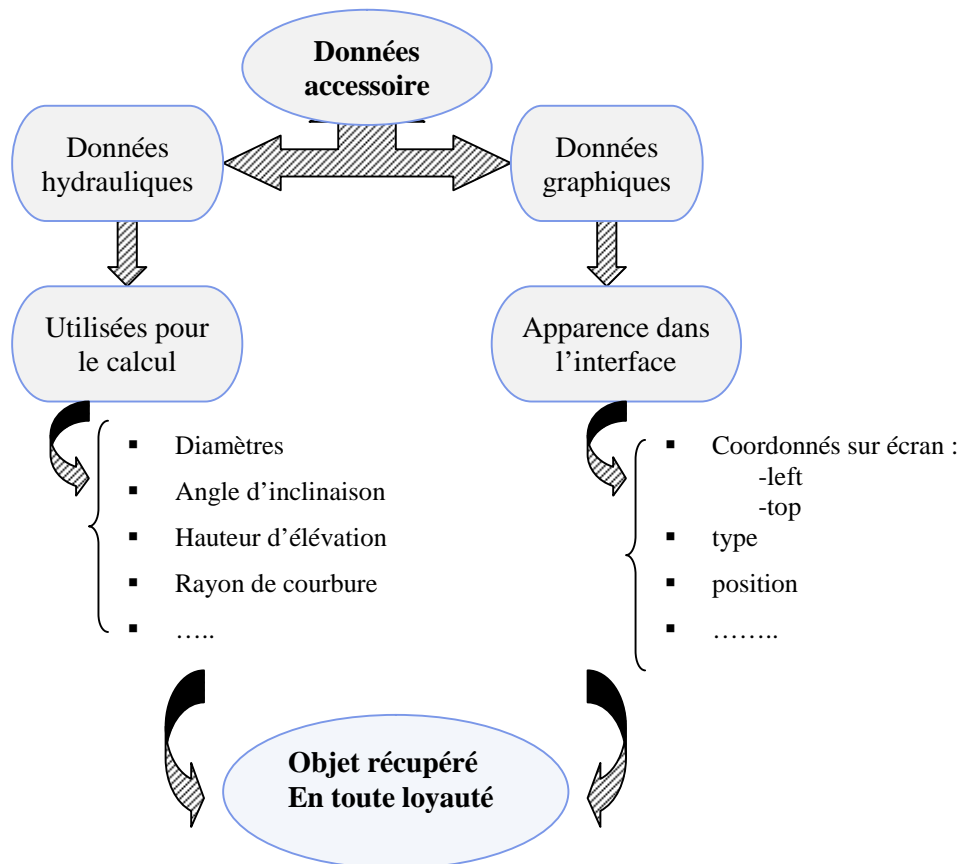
**Données accessoire**

Données hydrauliques

Données graphiques

Utilisées pour le calcul

Apparence dans l'interface

- Diamètres
- Angle d'inclinaison
- Hauteur d'élévation
- Rayon de courbure
- …..

- Coordonnés sur écran :
  -left
  -top
- type
- position
- ……..

**Objet récupéré En toute loyauté**